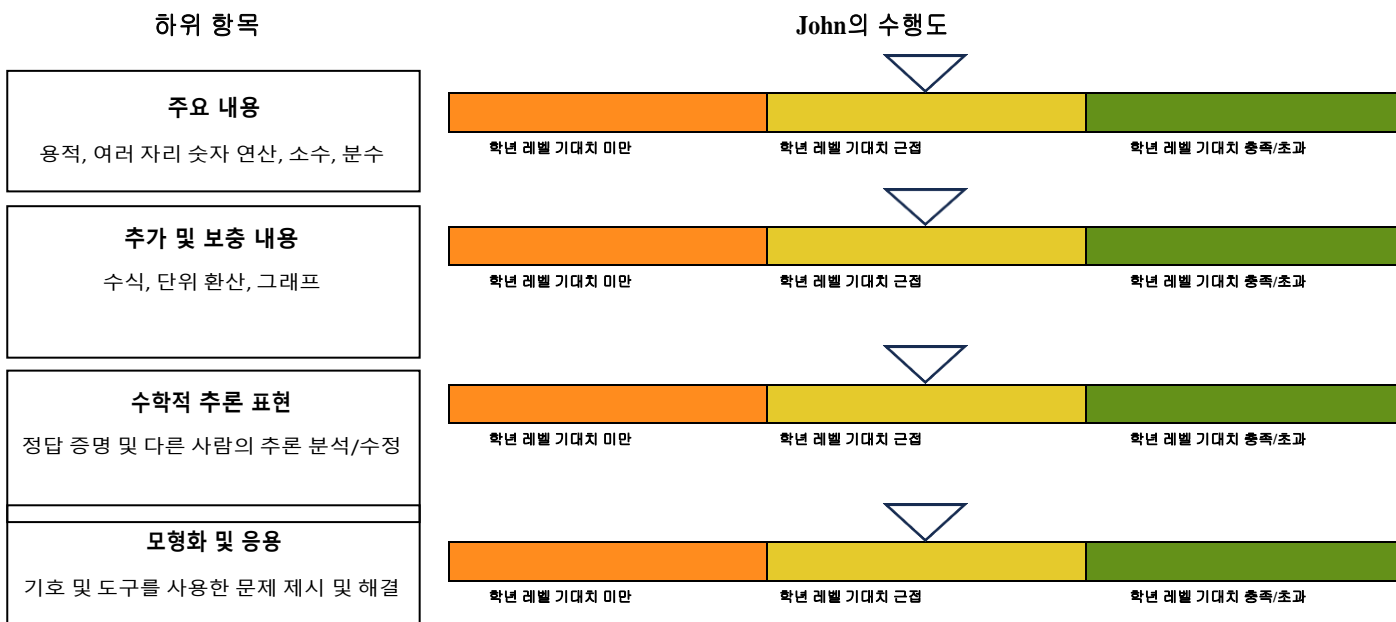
하위 항목

John의 수행도

주요 내용

용적, 여러 자리 숫자 연산, 소수, 분수

학년 레벨 기대치 미만 | 학년 레벨 기대치 근접 | 학년 레벨 기대치 충족/초과

추가 및 보충 내용

수식, 단위 환산, 그래프

학년 레벨 기대치 미만 | 학년 레벨 기대치 근접 | 학년 레벨 기대치 충족/초과

수학적 추론 표현

정답 증명 및 다른 사람의 추론 분석/수정

학년 레벨 기대치 미만 | 학년 레벨 기대치 근접 | 학년 레벨 기대치 충족/초과

모형화 및 응용

기호 및 도구를 사용한 문제 제시 및 해결

학년 레벨 기대치 미만 | 학년 레벨 기대치 근접 | 학년 레벨 기대치 충족/초과